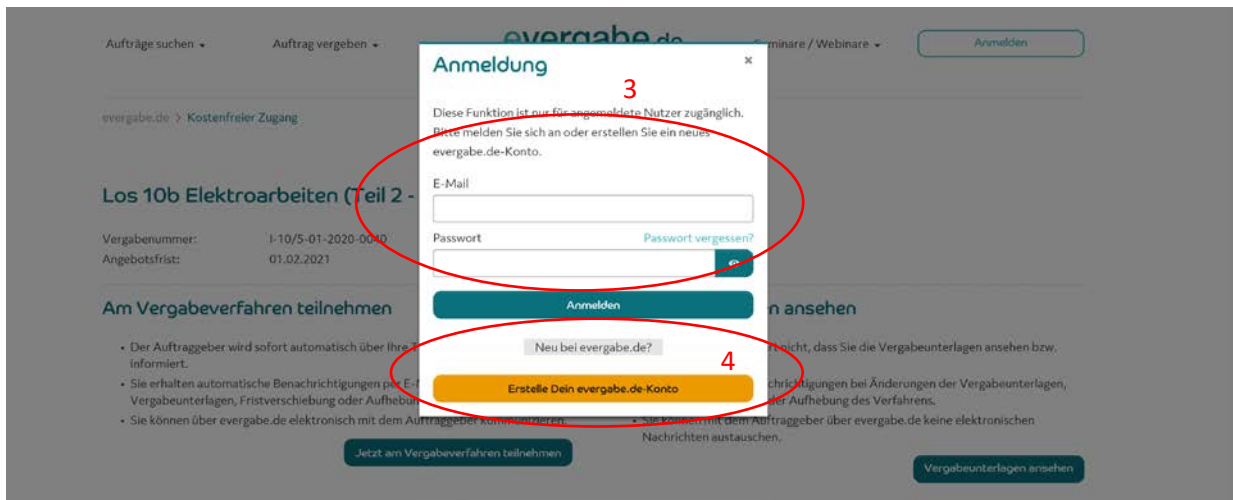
Aufträge suchen ▾

Auftrag vergeben ▾

evergabe.de

Seminare / Webinare ▾

Anmelden

evergabe.de > Kostenfreier Zugang

Los 10b Elektroarbeiten (Teil 2 -

Vergabenummer: I-10/5-01-2020-0040

Angebotsfrist: 01.02.2021

Am Vergabeverfahren teilnehmen

• Der Auftraggeber wird sofort automatisch über Ihre T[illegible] informiert.

• Sie erhalten automatische Benachrichtigungen per E-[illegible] Vergabeunterlagen, Fristverschiebung oder Aufhebun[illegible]

• Sie können über evergabe.de elektronisch mit dem Auftraggeber kommunizieren.

Jetzt am Vergabeverfahren teilnehmen

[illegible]n ansehen

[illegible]t nicht, dass Sie die Vergabeunterlagen ansehen bzw.

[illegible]chrichtigungen bei Änderungen der Vergabeunterlagen, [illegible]der Aufhebung des Verfahrens.

• Sie können mit dem Auftraggeber über evergabe.de keine elektronischen Nachrichten austauschen.

Vergabeunterlagen ansehen

Anmeldung

×

3

Diese Funktion ist nur für angemeldete Nutzer zugänglich. Bitte melden Sie sich an oder erstellen Sie ein neues evergabe.de-Konto.

E-Mail

Passwort

Passwort vergessen?

Anmelden

Neu bei evergabe.de?

4

Erstelle Dein evergabe.de-Konto